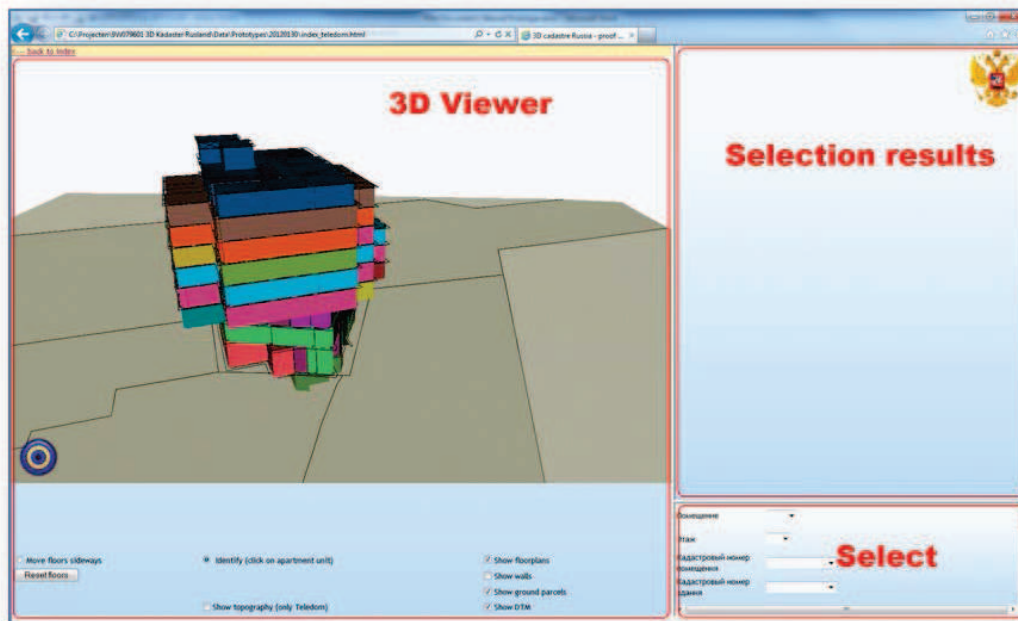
C:\Projecten\BW079601 3D Kadaster Rusland\Data\Prototypes\20120130\index_teledom.html
3D cadastre Russia - proof ...
Back to index

3D Viewer

Selection results

Move floors sideways
Reset floors
Identify (click on apartment unit)
Show topography (only Teledom)
Show floorplans
Show walls
Show ground parcels
Show DTM

Помещение
Этаж
Кадастровый номер помещения
Кадастровый номер здания

Select